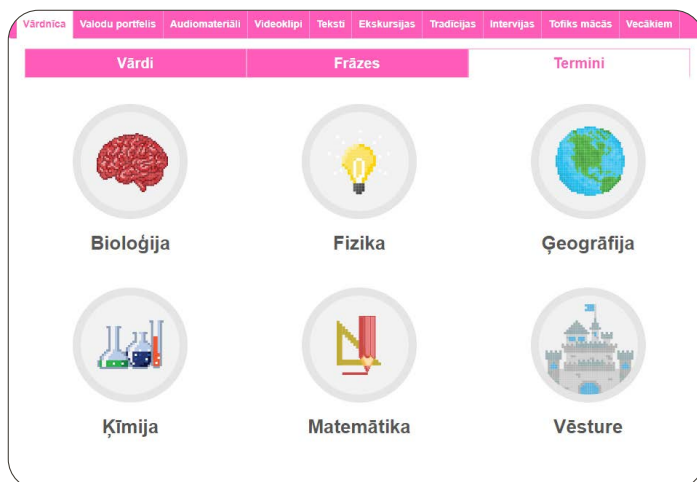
Vārdnīca | Valodu portfelis | Audiomateriāli | Videoklipi | Teksti | Ekskursijas | Tradīcijas | Intervijas | Tofiks mācās | Vecākiem

Vārdi | Frāzes | Termini

Bioloģija

Fizika

Ģeogrāfija

Ķīmija

Matemātika

Vēsture